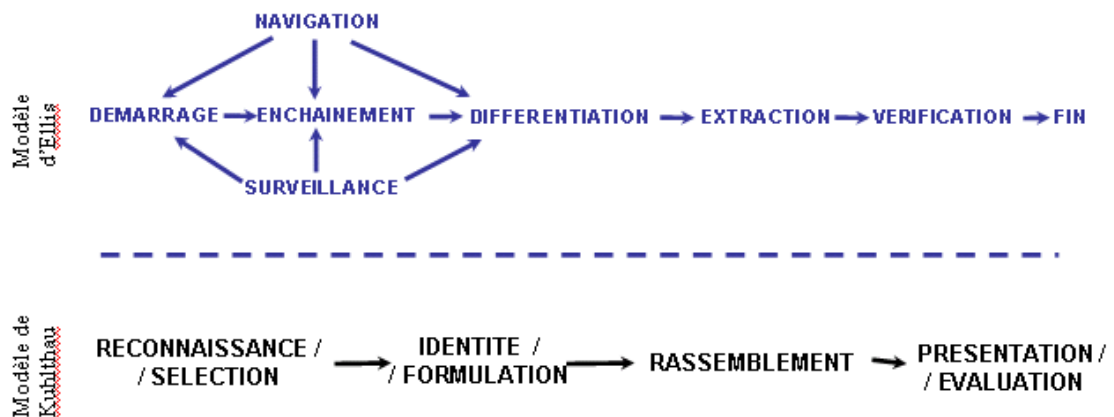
Modèle d'Ellis

NAVIGATION

DEMARRAGE ENCHAINEMENT DIFFERENTIATION EXTRACTION VERIFICATION FIN

SURVEILLANCE

Modèle de Kuhlthau

RECONNAISSANCE / / SELECTION

IDENTITE / / FORMULATION

RASSEMBLEMENT

PRESENTATION / / EVALUATION